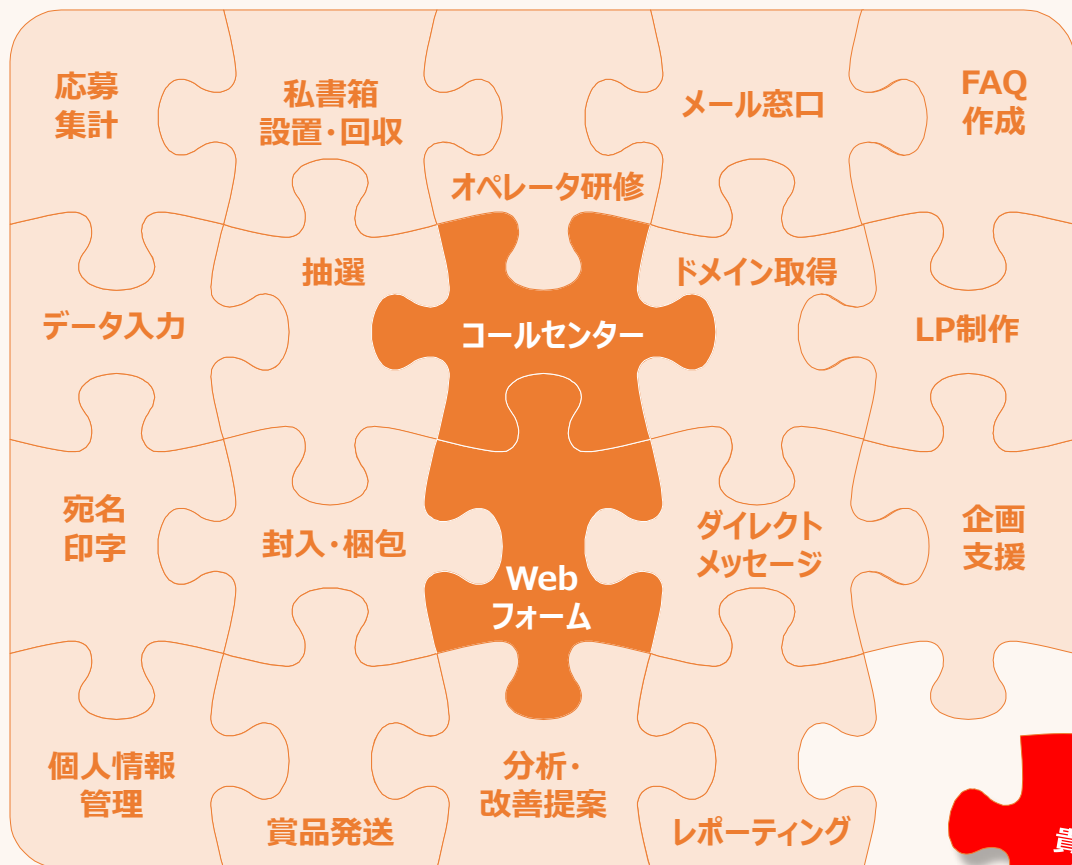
応募集計

私書箱設置・回収

メール窓口

FAQ作成

オペレータ研修

抽選

ドメイン取得

データ入力

コールセンター

LP制作

宛名印字

封入・梱包

ダイレクトメッセージ

企画支援

Webフォーム

個人情報管理

賞品発送

分析・改善提案

レポーティング

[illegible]